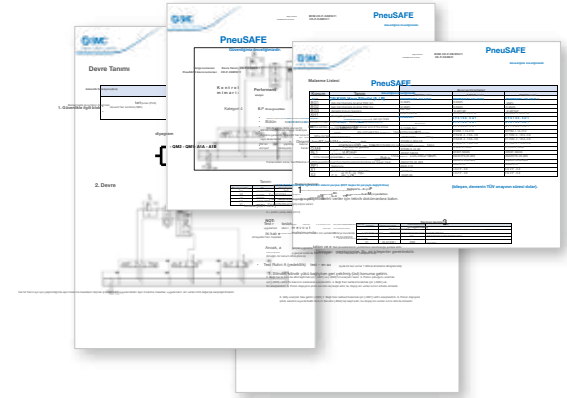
SMC

Devre Tanımı

1. Güvenlikle ilgili blok

diyagram

- QM2 - QM1 - A1A - A1B

2. Devre

SMC

PneuSAFE

Güvenlik Aracı doğrulanmış

Performans

Kategori 4

B/P

SMC

PneuSAFE

Malzeme Listesi

PneuSAFE

(İstenirse, denetimi TÜV onayının sebebi olabilir).

Tem

Test Rutini 1 (ekle8b)

3. Sistemde çıkış bağlantısı gen şekilde gösterilmiştir.